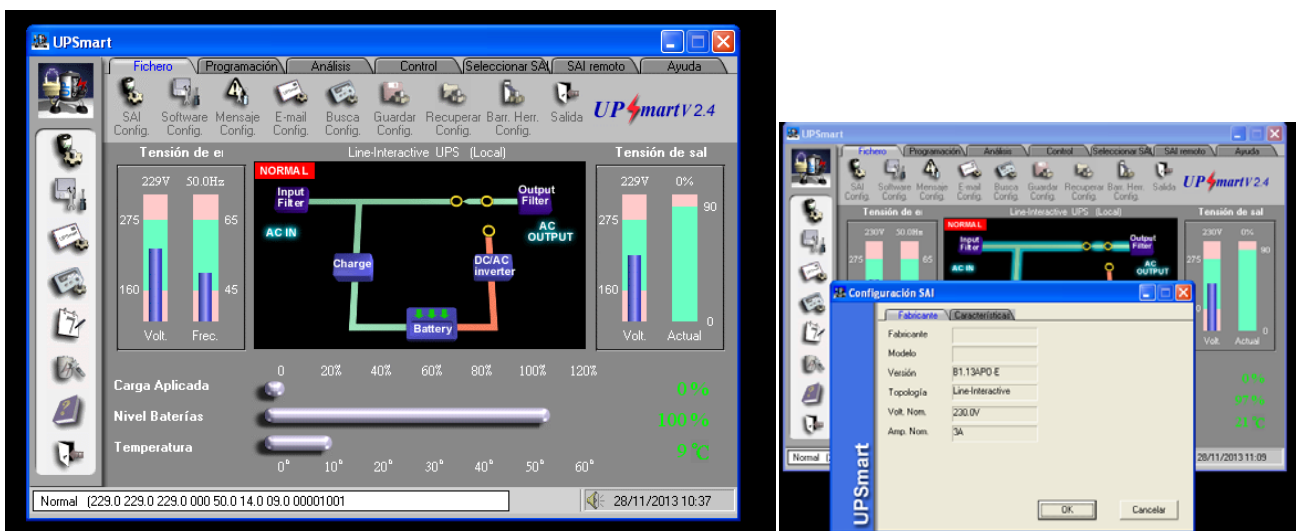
UPSmart

Fichero | Programación | Análisis | Control | Seleccionar SAI | SAI remoto | Ayuda

SAI Config. | Software Config. | Mensaje Config. | E-mail Config. | Busca Config. | Guardar Config. | Recuperar Config. | Barr. Herr. Config. | Salida

UPSmart V 2.4

Tensión de e

Line-Interactive UPS (Local)

Tensión de sal

229V 50.0Hz

275 65

160 45

Volt. Frec.

NORMAL

Input Filter

AC IN

Charge

Battery

DC/AC inverter

Output Filter

AC OUTPUT

229V 0%

275 90

160 0

Volt. Actual

0 20% 40% 60% 80% 100% 120%

Carga Aplicada 0%

Nivel Baterías 100%

Temperatura 9℃

0° 10° 20° 30° 40° 50° 60°

Normal (229.0 229.0 229.0 000 50.0 14.0 09.0 00001001

28/11/2013 10:37

UPSmart

Fichero | Programación | Análisis | Control | Seleccionar SAI | SAI remoto | Ayuda

SAI Config. | Software Config. | Mensaje Config. | E-mail Config. | Busca Config. | Guardar Config. | Recuperar Config. | Barr. Herr. Config. | Salida

UPSmart V 2.4

Tensión de e

Line-Interactive UPS (Local)

Tensión de sal

230V 50.0Hz

275 65

NORMAL

Input Filter

AC IN

Output Filter

AC OUTPUT

230V 0%

275 90

160 0

Volt. Actual

0%

97%

21℃

Normal

28/11/2013 11:09

Configuración SAI

Fabricante | Características

Fabricante

Modelo

Versión B1.13APO.E

Topología Line-Interactive

Volt. Nom. 230.0V

Amp. Nom. 3A

UPSmart

OK

Cancelar